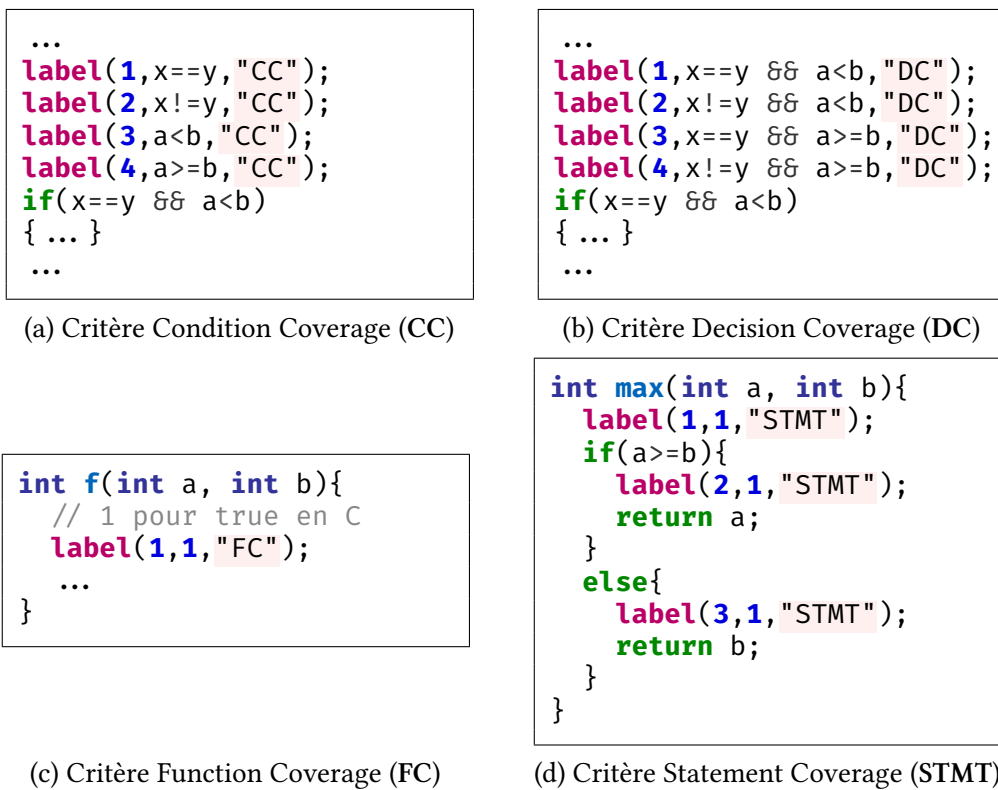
...
label(1,x==y,"CC");
label(2,x!=y,"CC");
label(3,a<b,"CC");
label(4,a>=b,"CC");
if(x==y && a<b)
{ ... }
...

(a) Critère Condition Coverage (CC)

...
label(1,x==y && a<b,"DC");
label(2,x!=y && a<b,"DC");
label(3,x==y && a>=b,"DC");
label(4,x!=y && a>=b,"DC");
if(x==y && a<b)
{ ... }
...

(b) Critère Decision Coverage (DC)

int f(int a, int b){
  // 1 pour true en C
  label(1,1,"FC");
  ...
}

(c) Critère Function Coverage (FC)

int max(int a, int b){
  label(1,1,"STMT");
  if(a>=b){
    label(2,1,"STMT");
    return a;
  }
  else{
    label(3,1,"STMT");
    return b;
  }
}

(d) Critère Statement Coverage (STMT)